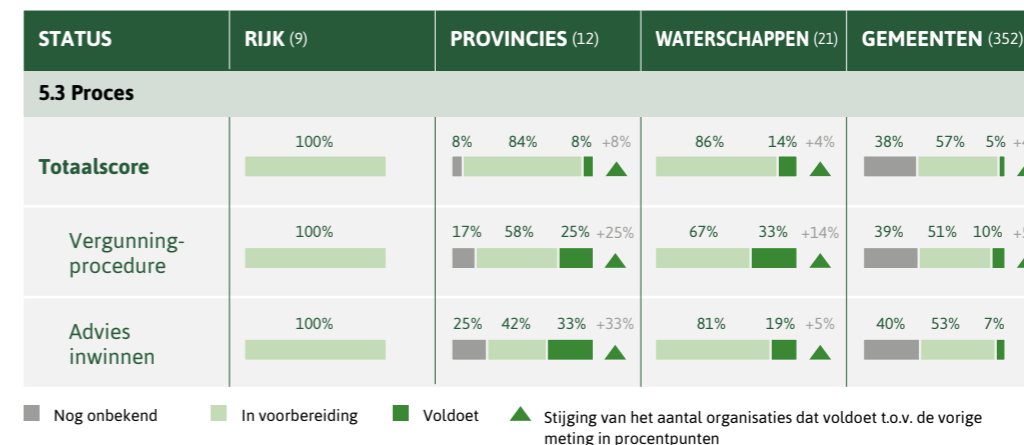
| STATUS | RIJK (9) | PROVINCIES (12) | WATERSCHAPPEN (21) | GEMEENTEN (352) |
|---|---|---|---|---|
| 5.3 Proces | | | | |
| Totaalscore | 100% | 8% 84% 8% +8% | 86% 14% +4% | 38% 57% 5% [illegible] |
| Vergunningprocedure | 100% | 17% 58% 25% +25% | 67% 33% +14% | 39% 51% 10% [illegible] |
| Advies inwinnen | 100% | 25% 42% 33% +33% | 81% 19% +5% | 40% 53% 7% |

Nog onbekend In voorbereiding Voldoet Stijging van het aantal organisaties dat voldoet t.o.v. de vorige meting in procentpunten